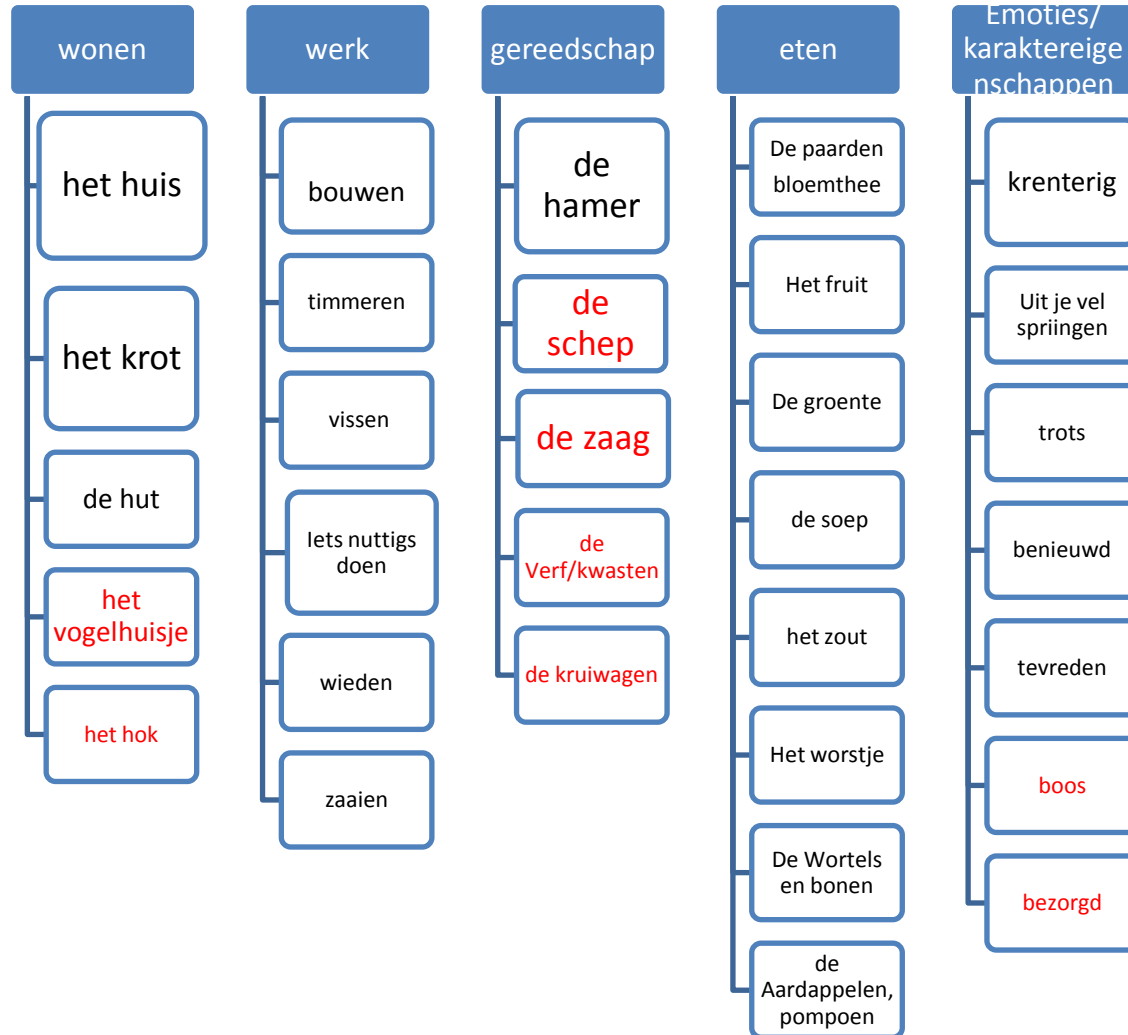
wonen

het huis

het krot

de hut

het vogelhuisje

het hok

werk

bouwen

timmeren

vissen

Iets nuttigs doen

wieden

zaaien

gereedschap

de hamer

de schep

de zaag

de Verf/kwasten

de kruiwagen

eten

De paarden bloemthee

Het fruit

De groente

de soep

het zout

Het worstje

De Wortels en bonen

de Aardappelen, pompoen

Emoties/ karaktereigenschappen

krenterig

Uit je vel spriingen

trots

benieuwd

tevreden

boos

bezorgd